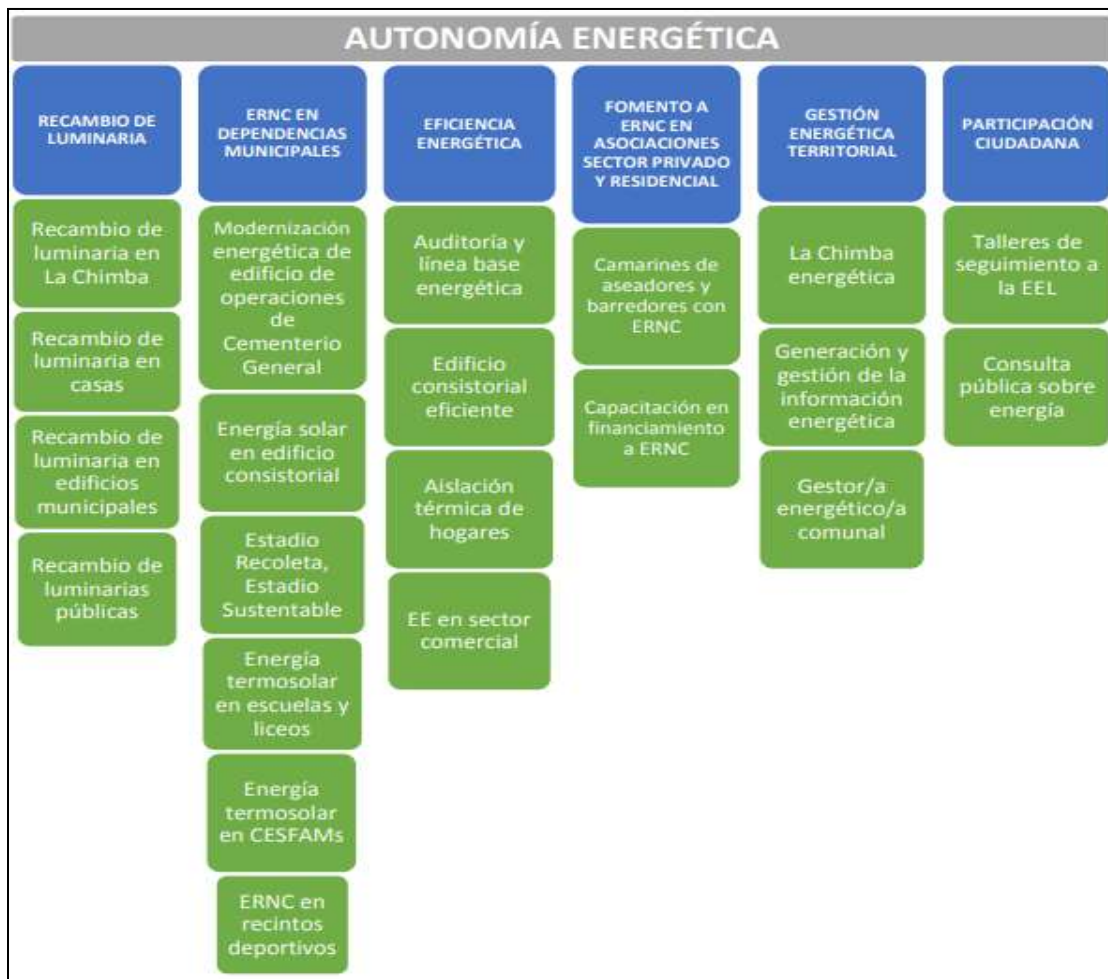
AUTONOMÍA ENERGÉTICA

RECAMBIO DE LUMINARIA

Recambio de luminaria en La Chimba

Recambio de luminaria en casas

Recambio de luminaria en edificios municipales

Recambio de luminarias públicas

ERNC EN DEPENDENCIAS MUNICIPALES

Modernización energética de edificio de operaciones de Cementerio General

Energía solar en edificio consistorial

Estadio Recoleta, Estadio Sustentable

Energía termosolar en escuelas y liceos

Energía termosolar en CESFAMs

ERNC en recintos deportivos

EFICIENCIA ENERGÉTICA

Auditoría y línea base energética

Edificio consistorial eficiente

Aislación térmica de hogares

EE en sector comercial

FOMENTO A ERNC EN ASOCIACIONES SECTOR PRIVADO Y RESIDENCIAL

Camarines de aseadores y barredores con ERNC

Capacitación en financiamiento a ERNC

GESTIÓN ENERGÉTICA TERRITORIAL

La Chimba energética

Generación y gestión de la información energética

Gestor/a energético/a comunal

PARTICIPACIÓN CIUDADANA

Talleres de seguimiento a la EEL

Consulta pública sobre energía